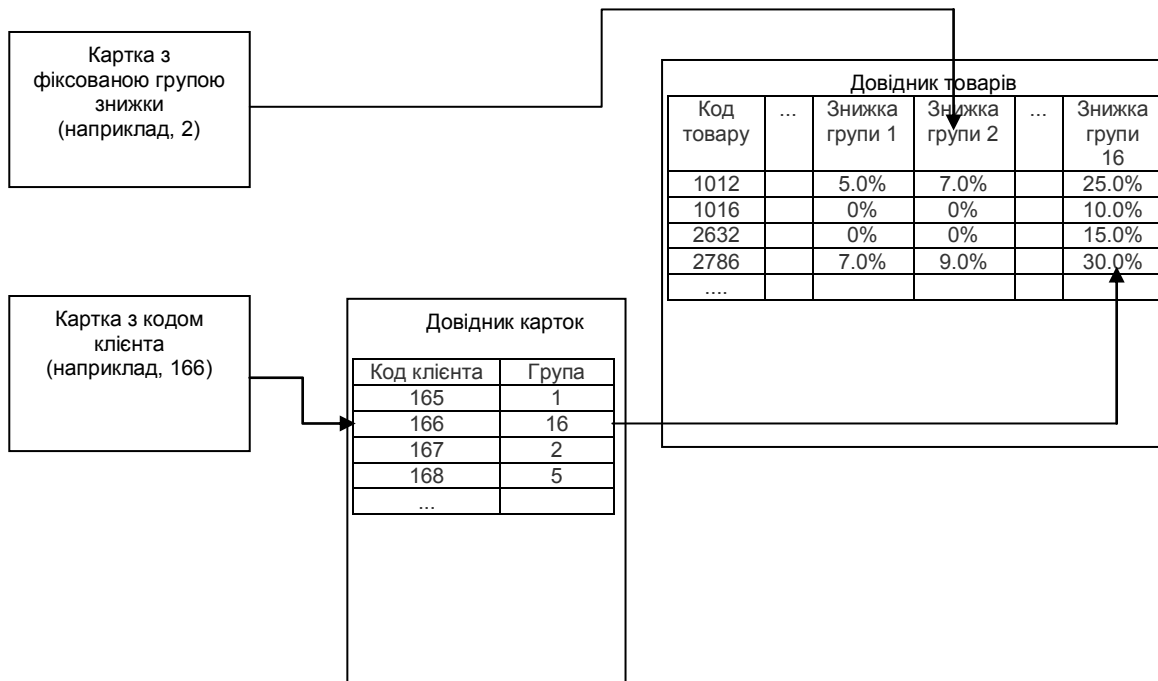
Картка з фіксованою групою знижки (наприклад, 2)

Довідник товарів

| Код товару | ... | Знижка групи 1 | Знижка групи 2 | ... | Знижка групи 16 |
|---|---|---|---|---|---|
| 1012 | | 5.0% | 7.0% | | 25.0% |
| 1016 | | 0% | 0% | | 10.0% |
| 2632 | | 0% | 0% | | 15.0% |
| 2786 | | 7.0% | 9.0% | | 30.0% |
| .... | | | | | |

Картка з кодом клієнта (наприклад, 166)

Довідник карток

| Код клієнта | Група |
|---|---|
| 165 | 1 |
| 166 | 16 |
| 167 | 2 |
| 168 | 5 |
| ... | |